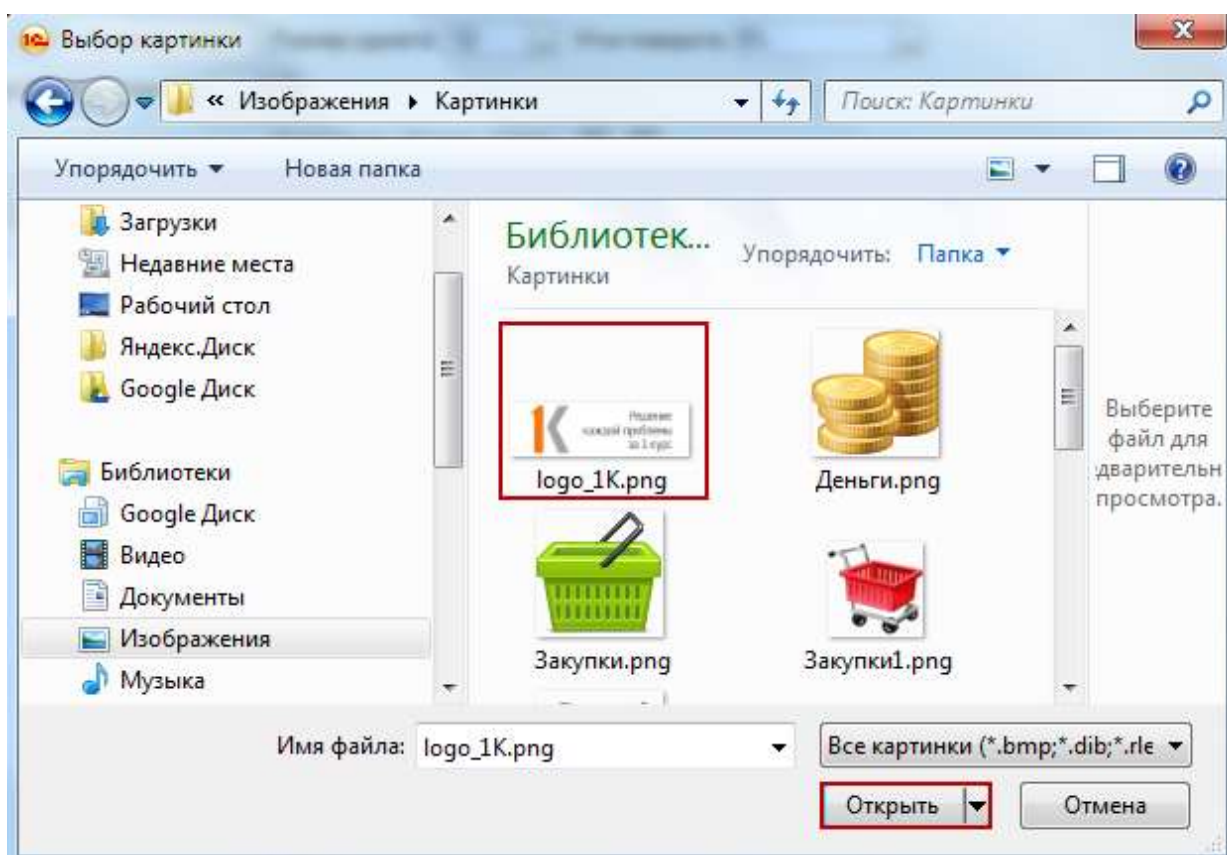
Выбор картинки

« Изображения ▸ Картинки

Поиск: Картинки

Упорядочить ▾ Новая папка

Загрузки
Недавние места
Рабочий стол
Яндекс.Диск
Google Диск

Библиотеки
Google Диск
Видео
Документы
Изображения
Музыка

Библиотек...
Картинки

Упорядочить: Папка ▾

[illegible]

logo_1K.png

Деньги.png

Закупки.png

Закупки1.png

Выберите файл для дварительн просмотра.

Имя файла: logo_1K.png

Все картинки (*.bmp;*.dib;*.rle

Открыть

Отмена